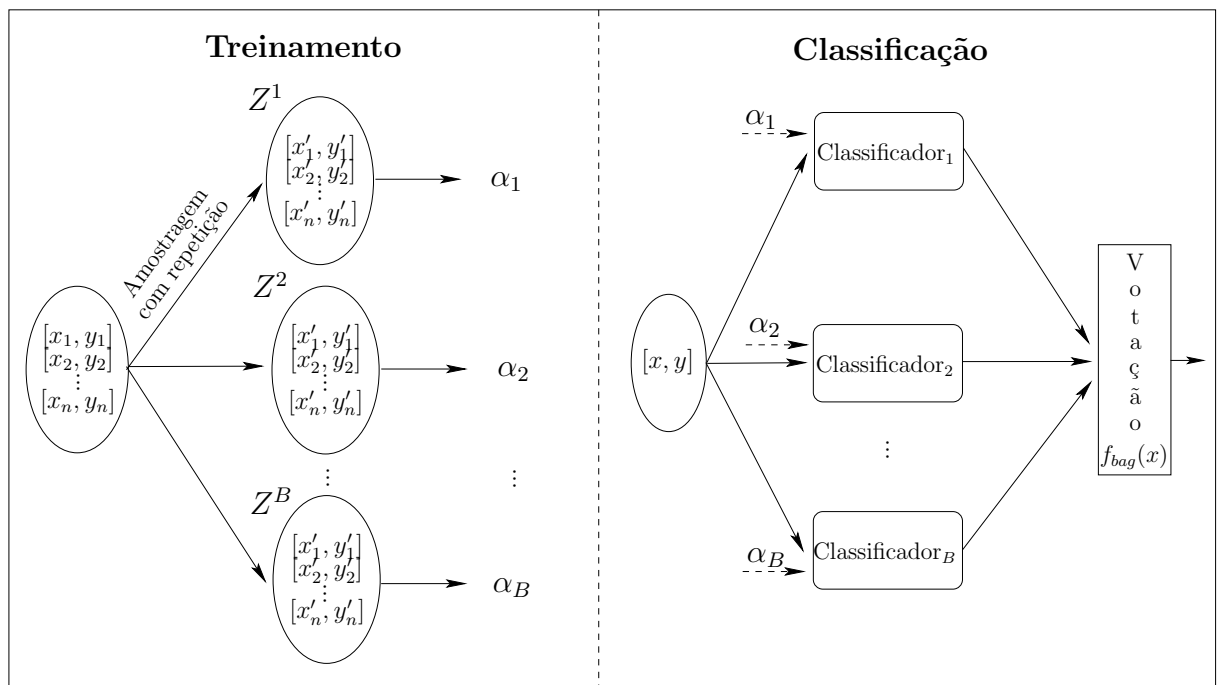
Treinamento

Classificação

$Z^1$

$[x'_1, y'_1]$
$[x'_2, y'_2]$
$\vdots$
$[x'_n, y'_n]$

$\alpha_1$

Amostragem com repetição

$Z^2$

$[x_1, y_1]$
$[x_2, y_2]$
$\vdots$
$[x_n, y_n]$

$[x'_1, y'_1]$
$[x'_2, y'_2]$
$\vdots$
$[x'_n, y'_n]$

$\alpha_2$

$\vdots$

$\vdots$

$Z^B$

$[x'_1, y'_1]$
$[x'_2, y'_2]$
$\vdots$
$[x'_n, y'_n]$

$\alpha_B$

$\alpha_1$

Classificador$_1$

$[x, y]$

$\alpha_2$

Classificador$_2$

$\vdots$

$\alpha_B$

Classificador$_B$

V
o
t
a
ç
ã
o
$f_{bag}(x)$